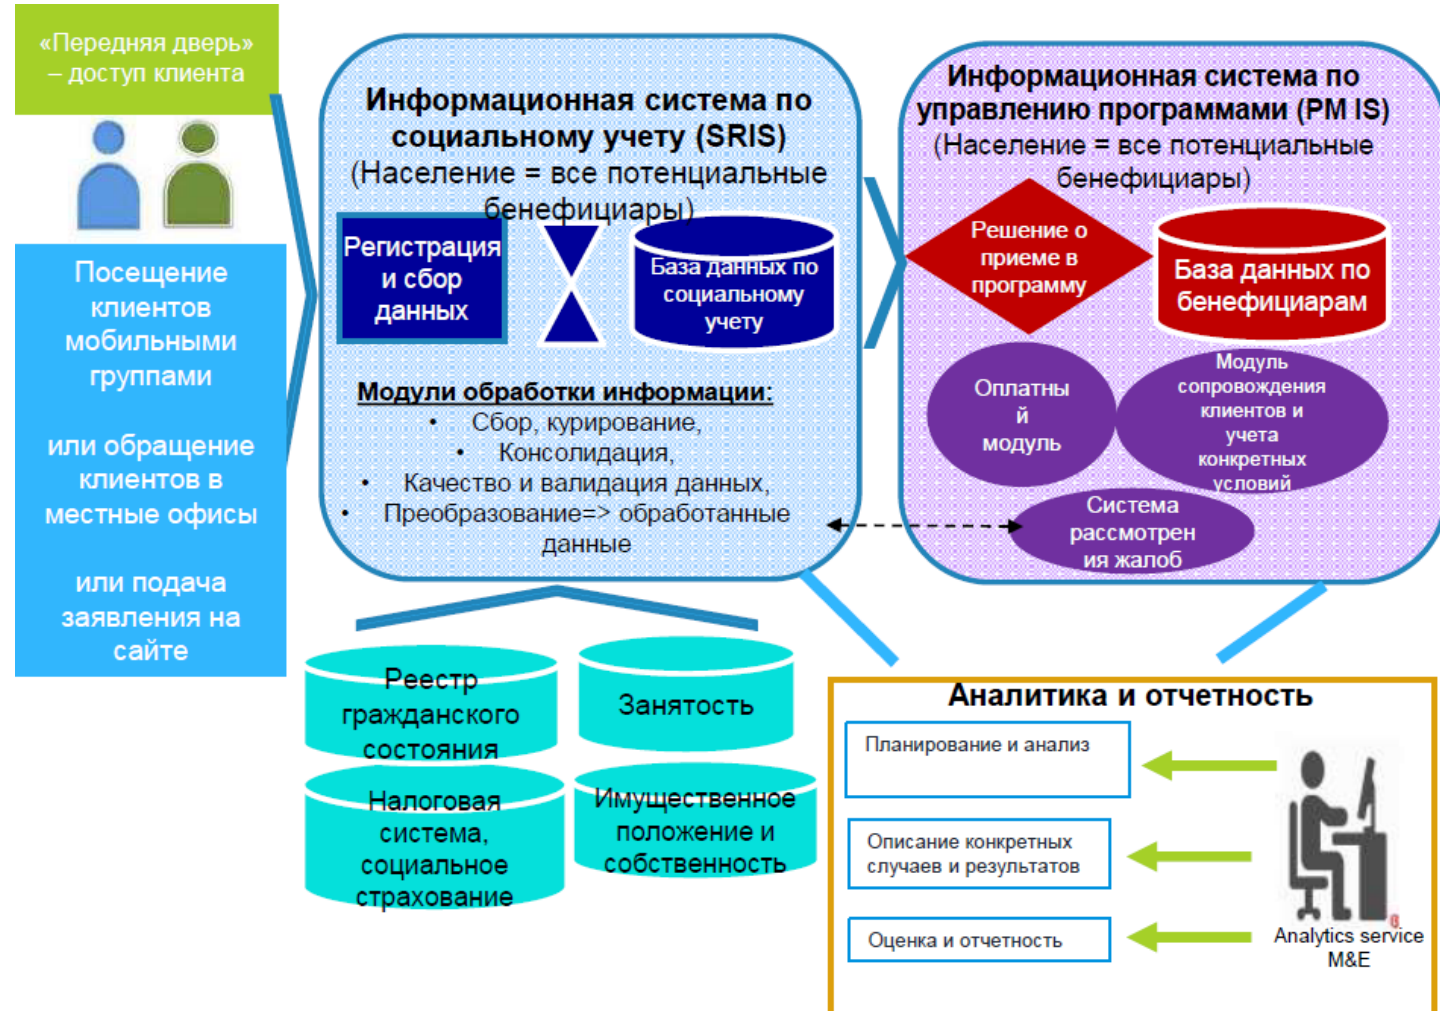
«Передняя дверь» – доступ клиента

Посещение клиентов мобильными группами

или обращение клиентов в местные офисы

или подача заявления на сайте

Информационная система по социальному учету (SRIS)
(Население = все потенциальные бенефициары)

Регистрация и сбор данных

База данных по социальному учету

Модули обработки информации:
• Сбор, курирование,
• Консолидация,
• Качество и валидация данных,
• Преобразование=> обработанные данные

Информационная система по управлению программами (PM IS)
(Население = все потенциальные бенефициары)

Решение о приеме в программу

База данных по бенефициарам

Оплатны й модуль

Модуль сопровождения клиентов и учета конкретных условий

Система рассмотрен ия жалоб

Реестр гражданского состояния

Занятость

Налоговая система, социальное страхование

Имущественное положение и собственность

Аналитика и отчетность

Планирование и анализ

Описание конкретных случаев и результатов

Оценка и отчетность

Analytics service M&E